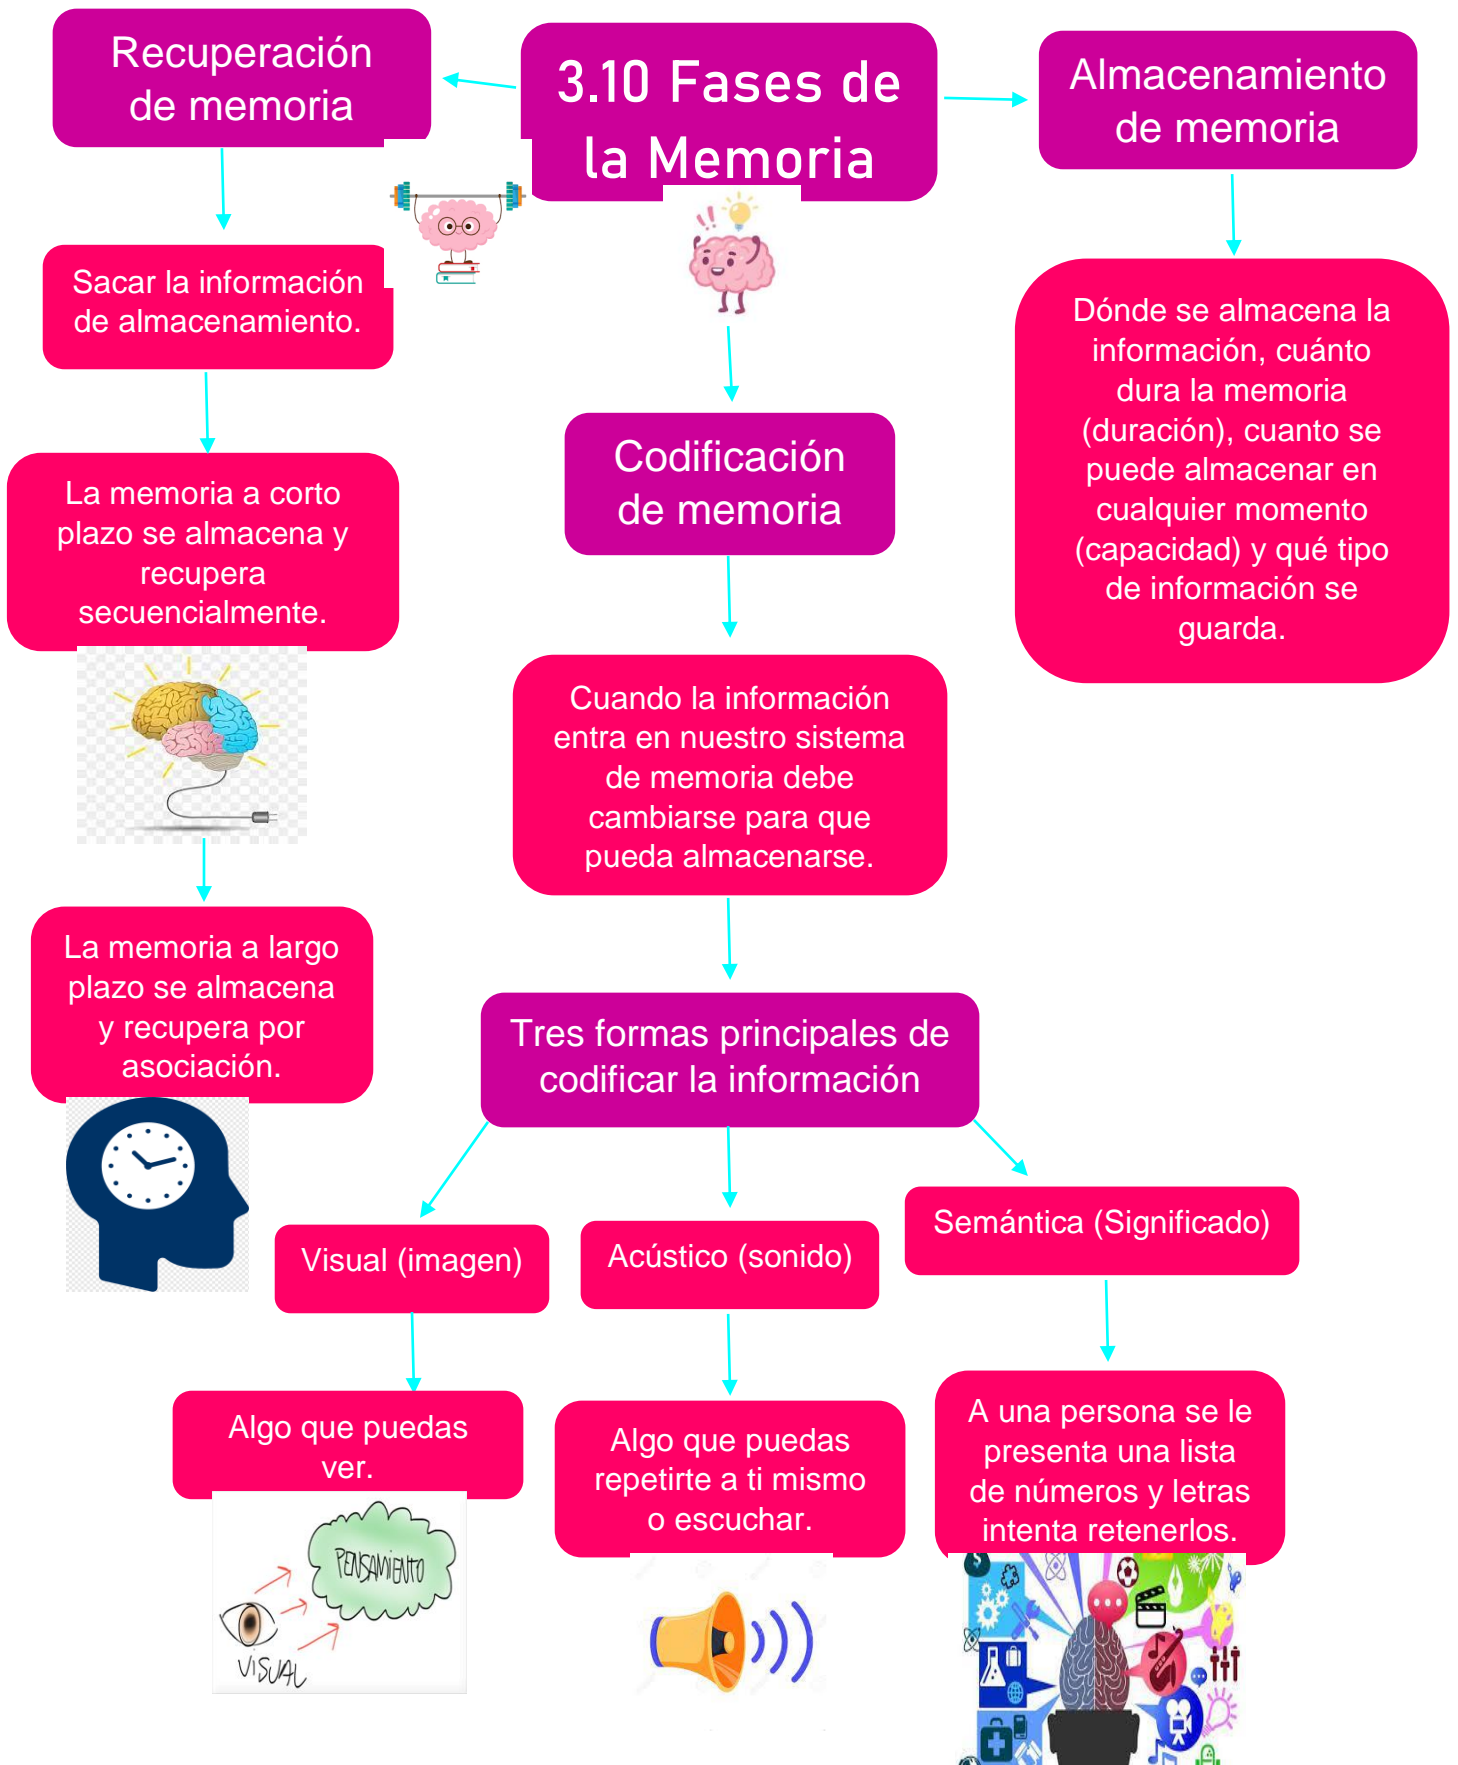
3.10 Fases de la Memoria

Recuperación de memoria

Sacar la información de almacenamiento.

La memoria a corto plazo se almacena y recupera secuencialmente.

La memoria a largo plazo se almacena y recupera por asociación.

Almacenamiento de memoria

Dónde se almacena la información, cuánto dura la memoria (duración), cuanto se puede almacenar en cualquier momento (capacidad) y qué tipo de información se guarda.

Codificación de memoria

Cuando la información entra en nuestro sistema de memoria debe cambiarse para que pueda almacenarse.

Tres formas principales de codificar la información

Visual (imagen)

Algo que puedas ver.

PENSAMIENTO

VISUAL

Acústico (sonido)

Algo que puedas repetirte a ti mismo o escuchar.

Semántica (Significado)

A una persona se le presenta una lista de números y letras intenta retenerlos.